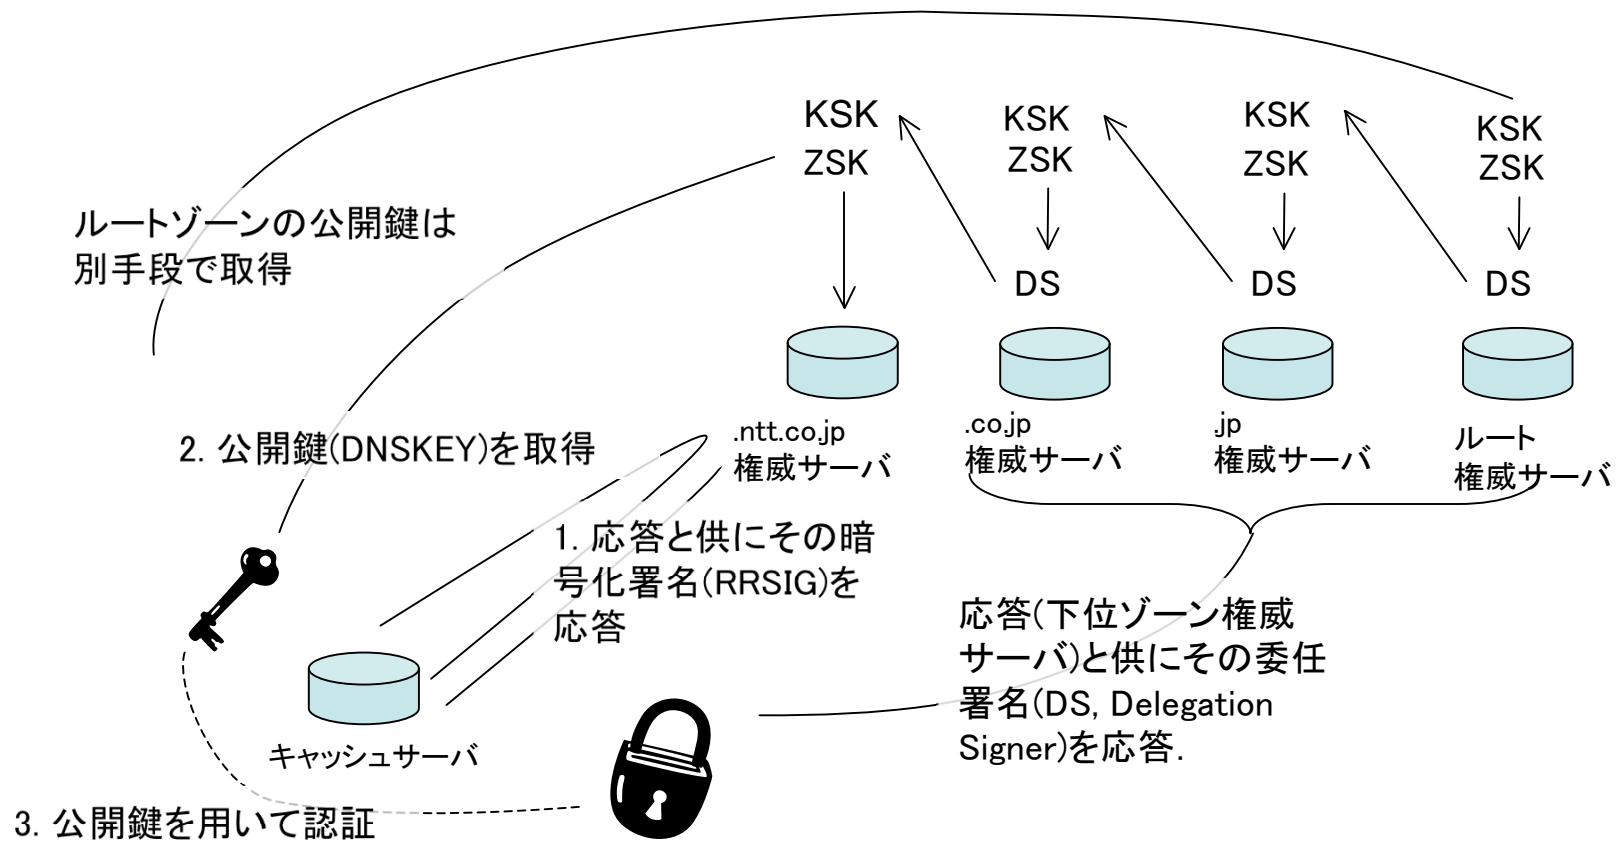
KSK
ZSK

KSK
ZSK

KSK
ZSK

KSK
ZSK

ルートゾーンの公開鍵は別手段で取得

DS

DS

DS

.ntt.co.jp
権威サーバ

.co.jp
権威サーバ

.jp
権威サーバ

ルート
権威サーバ

2. 公開鍵(DNSKEY)を取得

1. 応答と供にその暗号化署名(RRSIG)を応答

応答(下位ゾーン権威サーバ)と供にその委任署名(DS, Delegation Signer)を応答.

キャッシュサーバ

3. 公開鍵を用いて認証